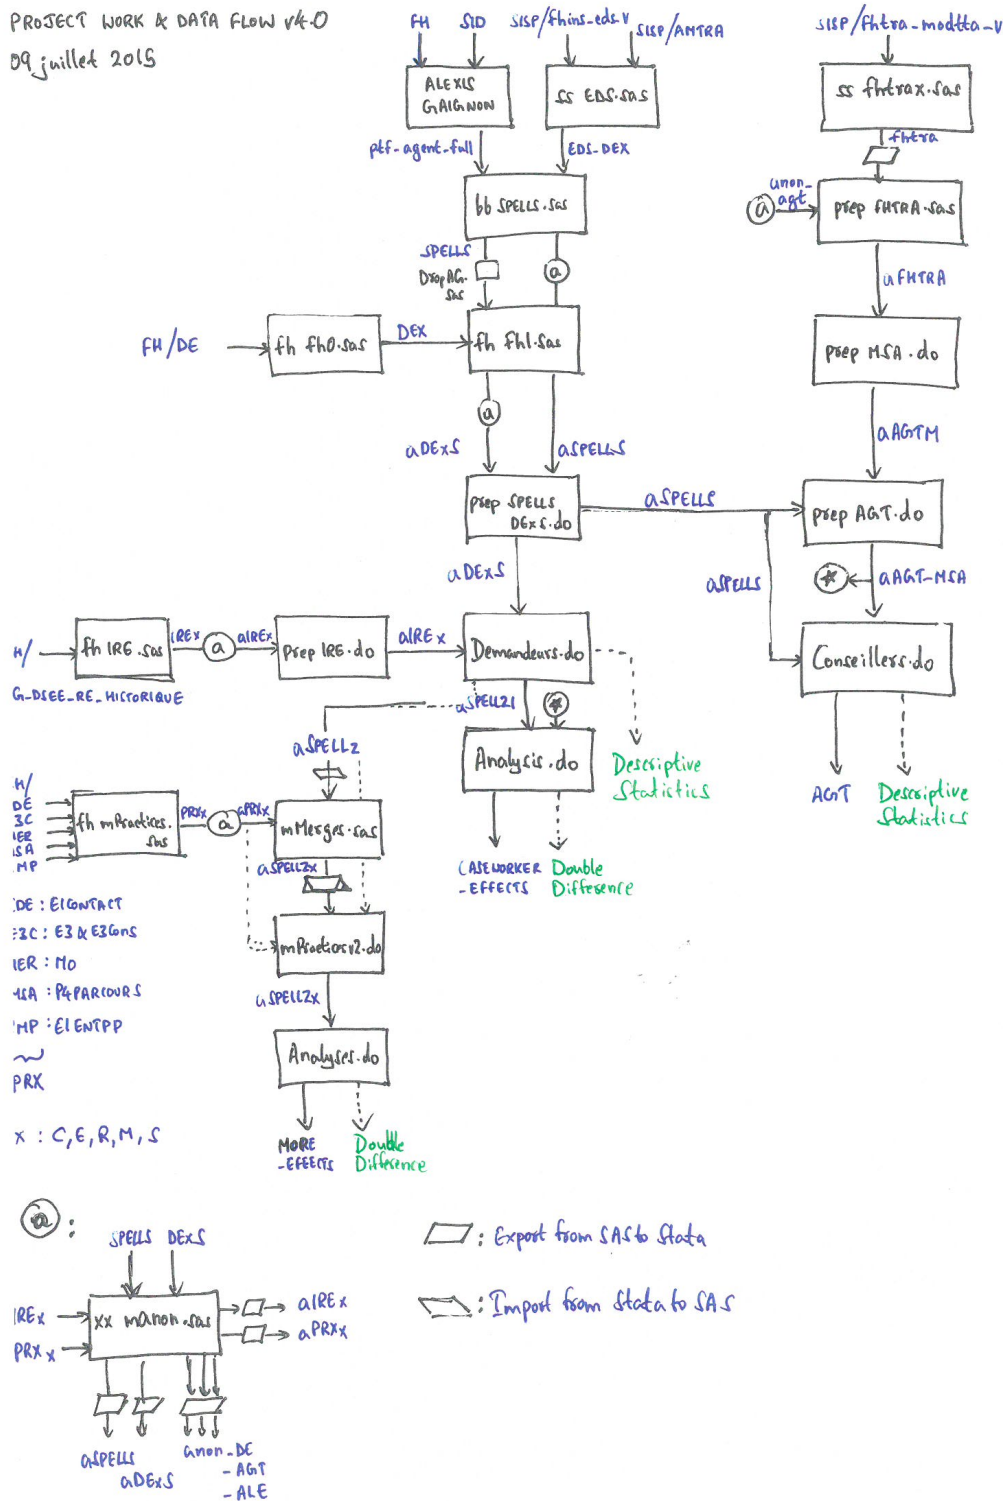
PROJECT WORK & DATA FLOW v4.0
09 juillet 2015

FH SID SISP/fhins-eds-v SISP/ANTRA

ALEXIS GAIGNON

SS EDS.sas

pef-agent-full EDS-DEX

bb SPELLS.sas

SPELLS DropAG.sas @

FH/DE fh fh0.sas DEX fh fh1.sas

@

aDExS aSPELLS

prep SPELLS DExS.do

aSPELLS

SISP/fhtra-modtta-v

ss fhtrax.sas

fhtra

unon_agt @ prep FHTRA.sas

aFHTRA

prep MSA.do

aAGTM

prep AGT.do

aSPELLS

aDExS

✱ aAGT-MSA

H/ fh IRE.sas IREx @ aIREx prep IRE.do aIREx Demandeurs.do

G_DSEE_RE_HISTORIQUE

Conseillers.do

aSPELL2I ✱

aSPELL2

Analysis.do

Descriptive Statistics

AGT Descriptive Statistics

H/ DE 3C IER SA MP

fh mPractices.sas PRPx @ aPRPx mMerges.sas

aSPELL2x

CASEWORKER-EFFECTS Double Difference

DE : E1CONTACT
3C : E3 & E3Cons
IER : MO
SA : P4PARCOURS
MP : E1ENTPP
~
PRX

mPractices2.do

aSPELL2x

Analyses.do

x : C, E, R, M, S

MORE-EFFECTS Double Difference

@ :

SPELLS DExS

IREx
PRX x

xx manon.sas

aIREx
aPRXx

aSPELLS
aDExS

anon_DE
-AGT
-ALE

: Export from SAS to Stata

: Import from Stata to SAS